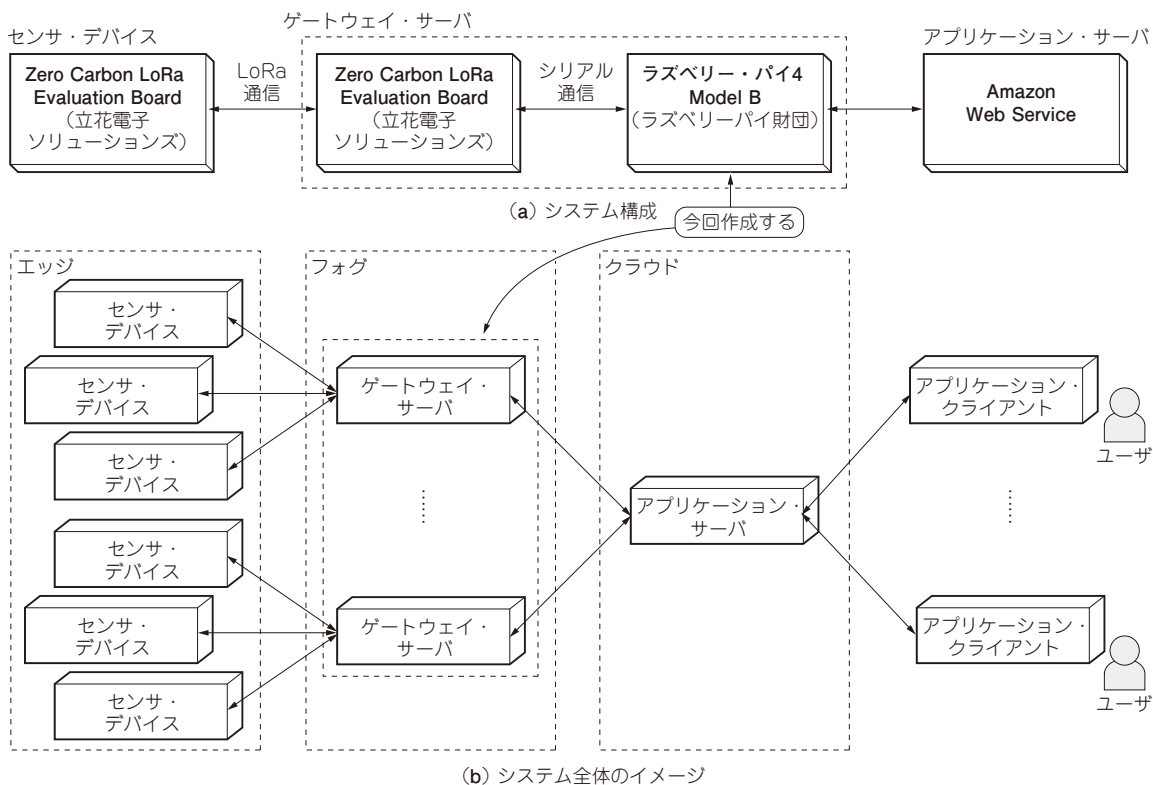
センサ・デバイス

Zero Carbon LoRa Evaluation Board
（立花電子ソリューションズ）

LoRa
通信

ゲートウェイ・サーバ

Zero Carbon LoRa Evaluation Board
（立花電子ソリューションズ）

シリアル
通信

ラズベリー・パイ4 Model B
（ラズベリーパイ財団）

アプリケーション・サーバ

Amazon Web Service

(a) システム構成

今回作成する

エッジ

センサ・デバイス

センサ・デバイス

センサ・デバイス

センサ・デバイス

センサ・デバイス

センサ・デバイス

フォグ

ゲートウェイ・サーバ

ゲートウェイ・サーバ

クラウド

アプリケーション・サーバ

アプリケーション・クライアント

ユーザ

アプリケーション・クライアント

ユーザ

(b) システム全体のイメージ